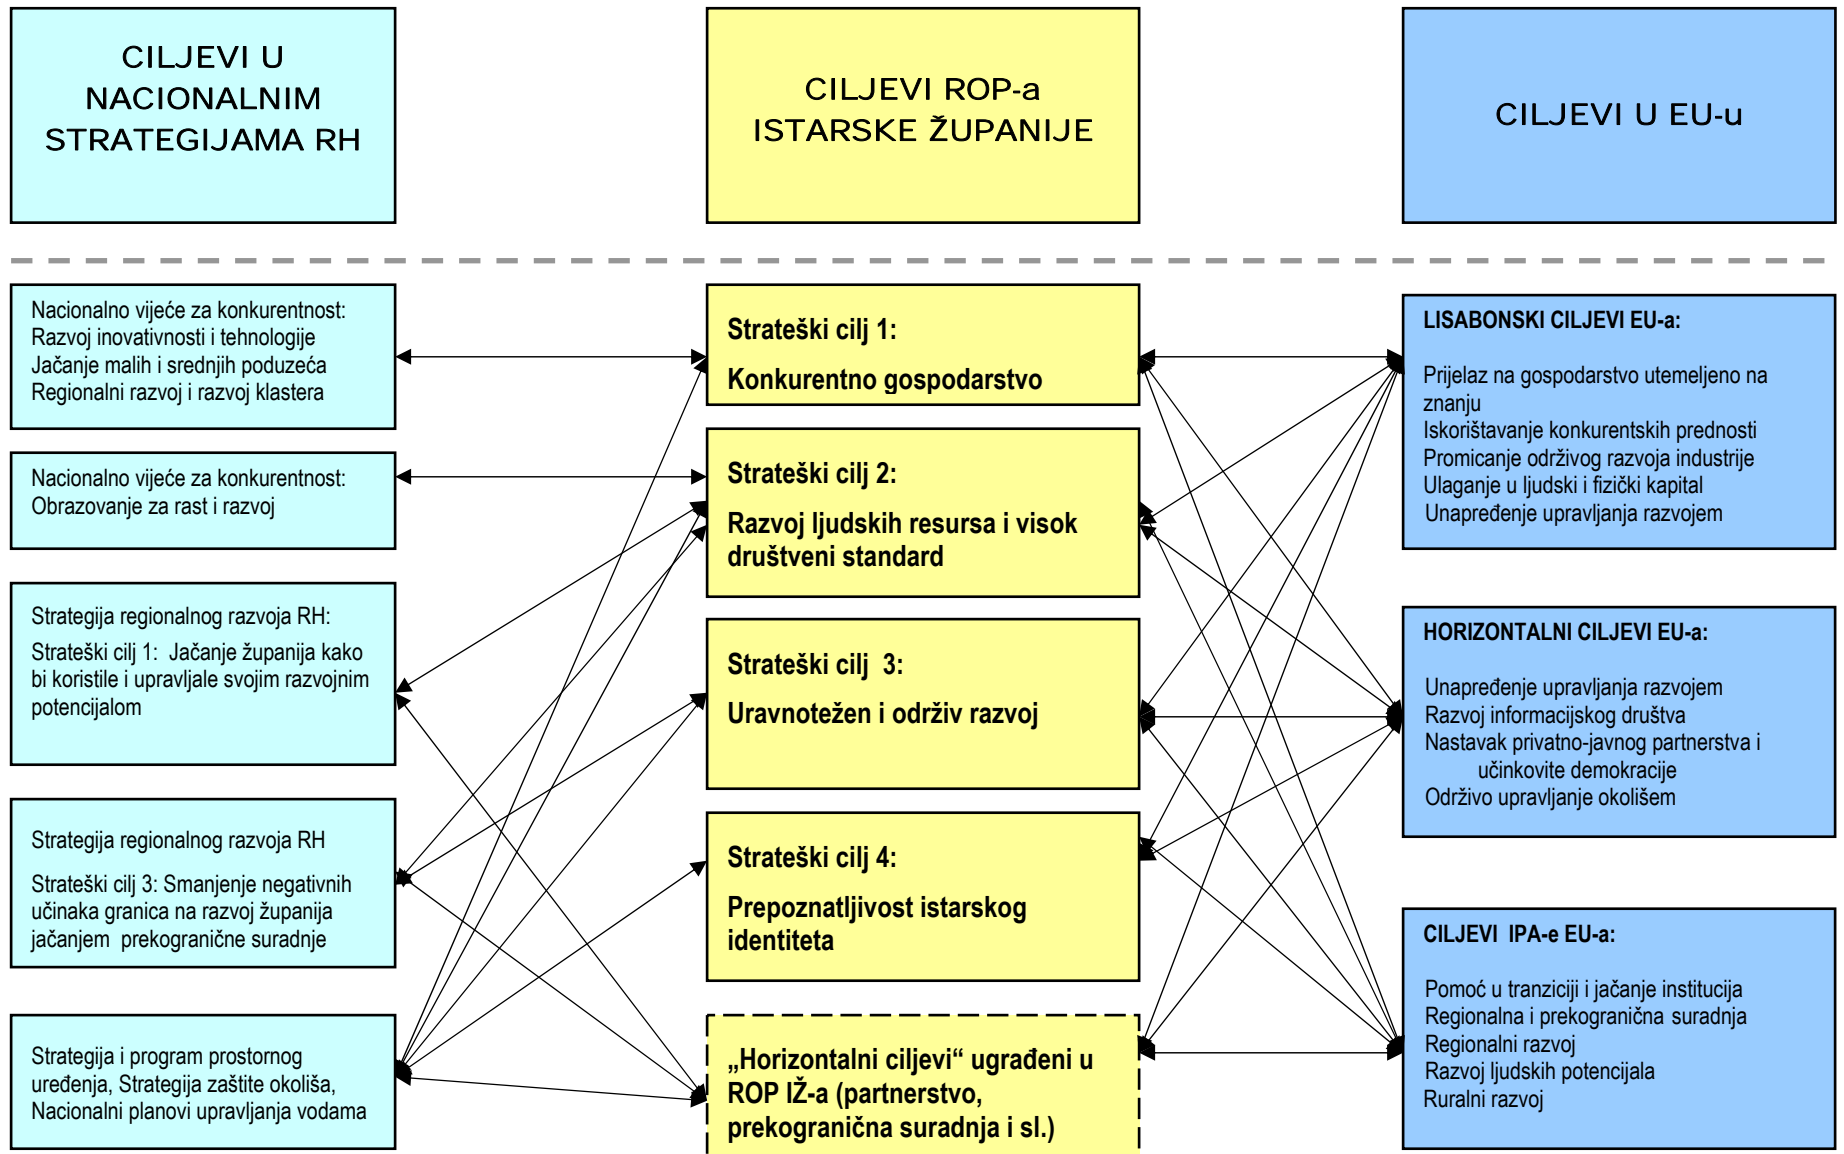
CILJEVI U NACIONALNIM STRATEGIJAMA RH

CILJEVI ROP-a ISTARSKE ŽUPANIJE

CILJEVI U EU-u

Nacionalno vijeće za konkurentnost:
Razvoj inovativnosti i tehnologije
Jačanje malih i srednjih poduzeća
Regionalni razvoj i razvoj klastera

Nacionalno vijeće za konkurentnost:
Obrazovanje za rast i razvoj

Strategija regionalnog razvoja RH:
Strateški cilj 1: Jačanje županija kako bi koristile i upravljale svojim razvojnim potencijalom

Strategija regionalnog razvoja RH
Strateški cilj 3: Smanjenje negativnih učinaka granica na razvoj županija jačanjem prekogranične suradnje

Strategija i program prostornog uređenja, Strategija zaštite okoliša, Nacionalni planovi upravljanja vodama

Strateški cilj 1:
Konkurentno gospodarstvo

Strateški cilj 2:
Razvoj ljudskih resursa i visok društveni standard

Strateški cilj 3:
Uravnotežen i održiv razvoj

Strateški cilj 4:
Prepoznatljivost istarskog identiteta

„Horizontalni ciljevi“ ugrađeni u ROP IŽ-a (partnerstvo, prekogranična suradnja i sl.)

LISABONSKI CILJEVI EU-a:
Prijelaz na gospodarstvo utemeljeno na znanju
Iskorištavanje konkurentskih prednosti
Promicanje održivog razvoja industrije
Ulaganje u ljudski i fizički kapital
Unapređenje upravljanja razvojem

HORIZONTALNI CILJEVI EU-a:
Unapređenje upravljanja razvojem
Razvoj informacijskog društva
Nastavak privatno-javnog partnerstva i učinkovite demokracije
Održivo upravljanje okolišem

CILJEVI IPA-e EU-a:
Pomoć u tranziciji i jačanje institucija
Regionalna i prekogranična suradnja
Regionalni razvoj
Razvoj ljudskih potencijala
Ruralni razvoj